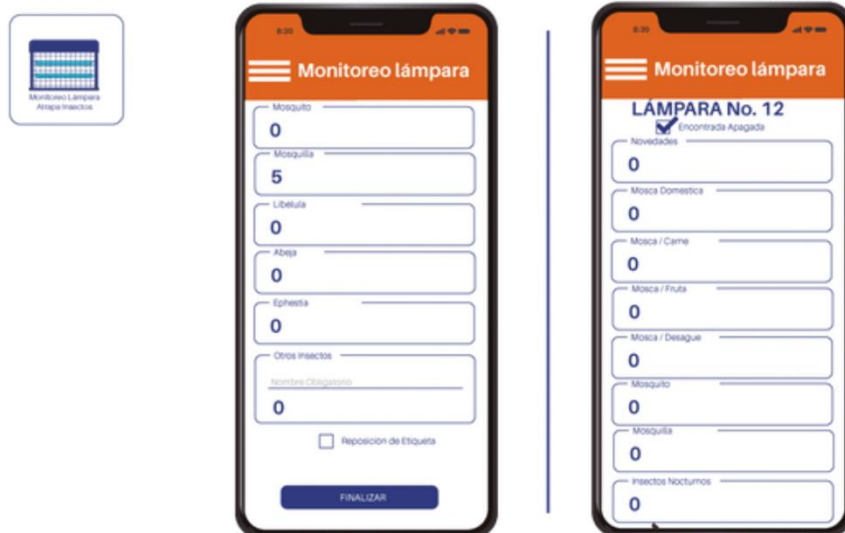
Monitoreo Lámpara Atrapa Insectos

8:30

Monitoreo lámpara

Mosquito
0

Mosquilla
5

Libelula
0

Abeja
0

Ephestia
0

Otros Insectos
Nombre Obligatorio
0

Reposicion de Etiqueta

FINALIZAR

8:30

Monitoreo lámpara

LÁMPARA No. 12

Encontrada Apagada

Novedades
0

Mosca Domestica
0

Mosca / Carne
0

Mosca / Fruta
0

Mosca / Desague
0

Mosquito
0

Mosquilla
0

Insectos Nocturnos
0